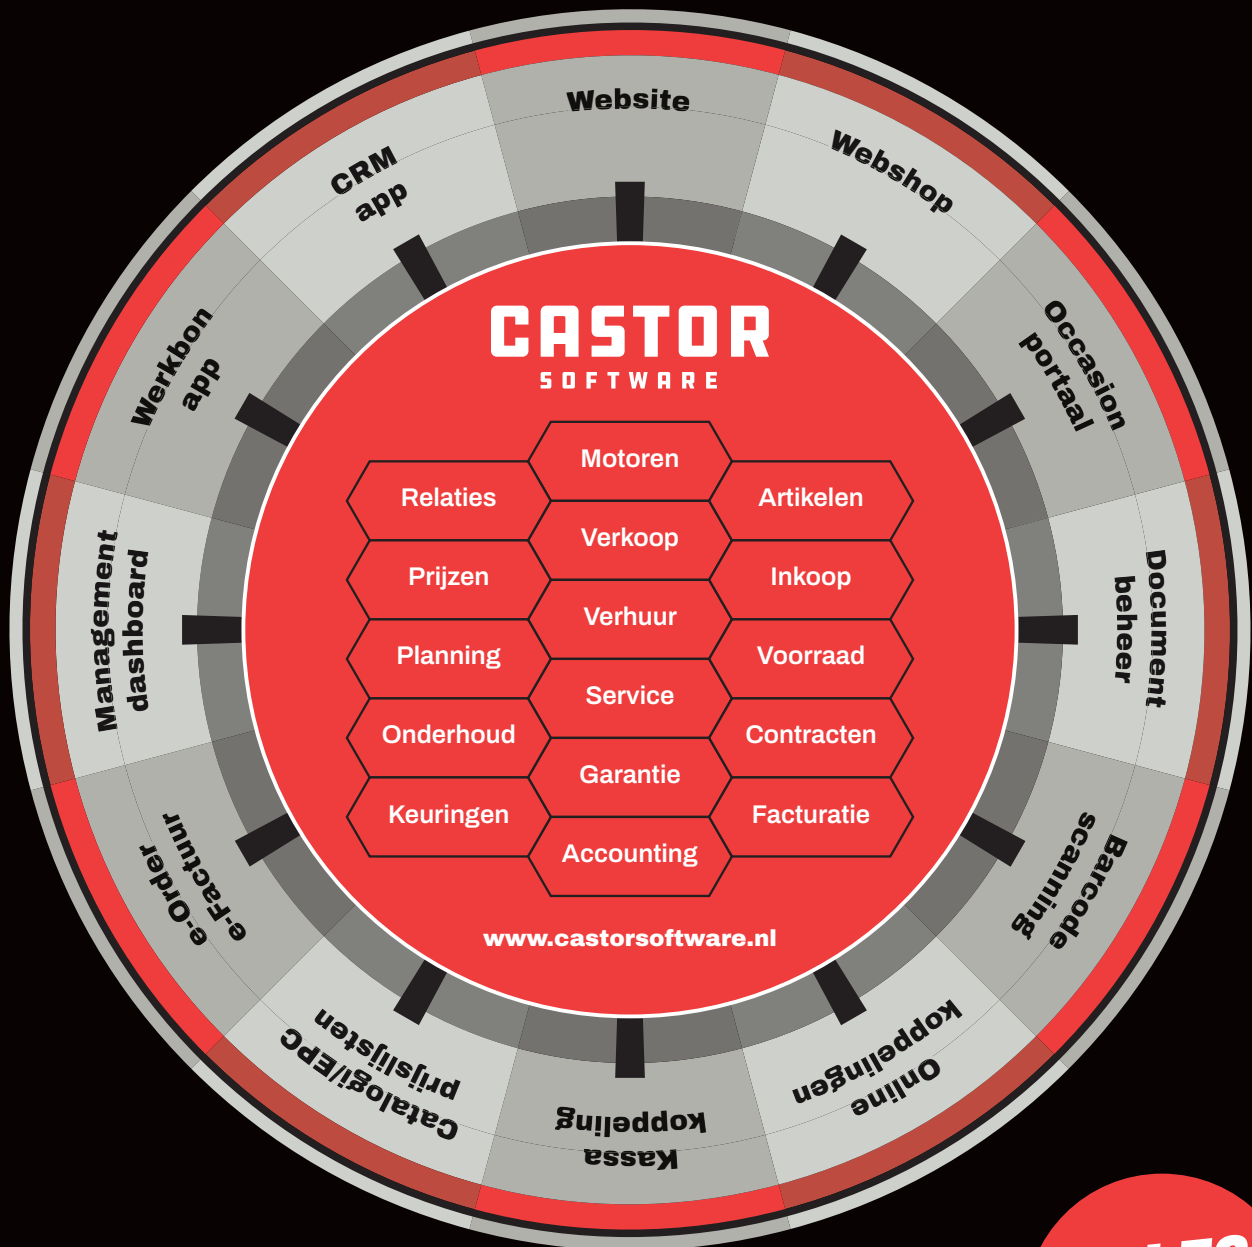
Website

Webshop

Occasion portaal

Document beheer

Barcode scanning

Online koppelingen

Kassa koppeling

Catalogi/EPC prijslijsten

e-Order e-Factuur

Management dashboard

Werkbon app

CRM app

CASTOR
SOFTWARE

Motoren
Relaties
Artikelen
Verkoop
Prijzen
Inkoop
Verhuur
Planning
Voorraad
Service
Onderhoud
Contracten
Garantie
Keuringen
Facturatie
Accounting

www.castorsoftware.nl

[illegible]